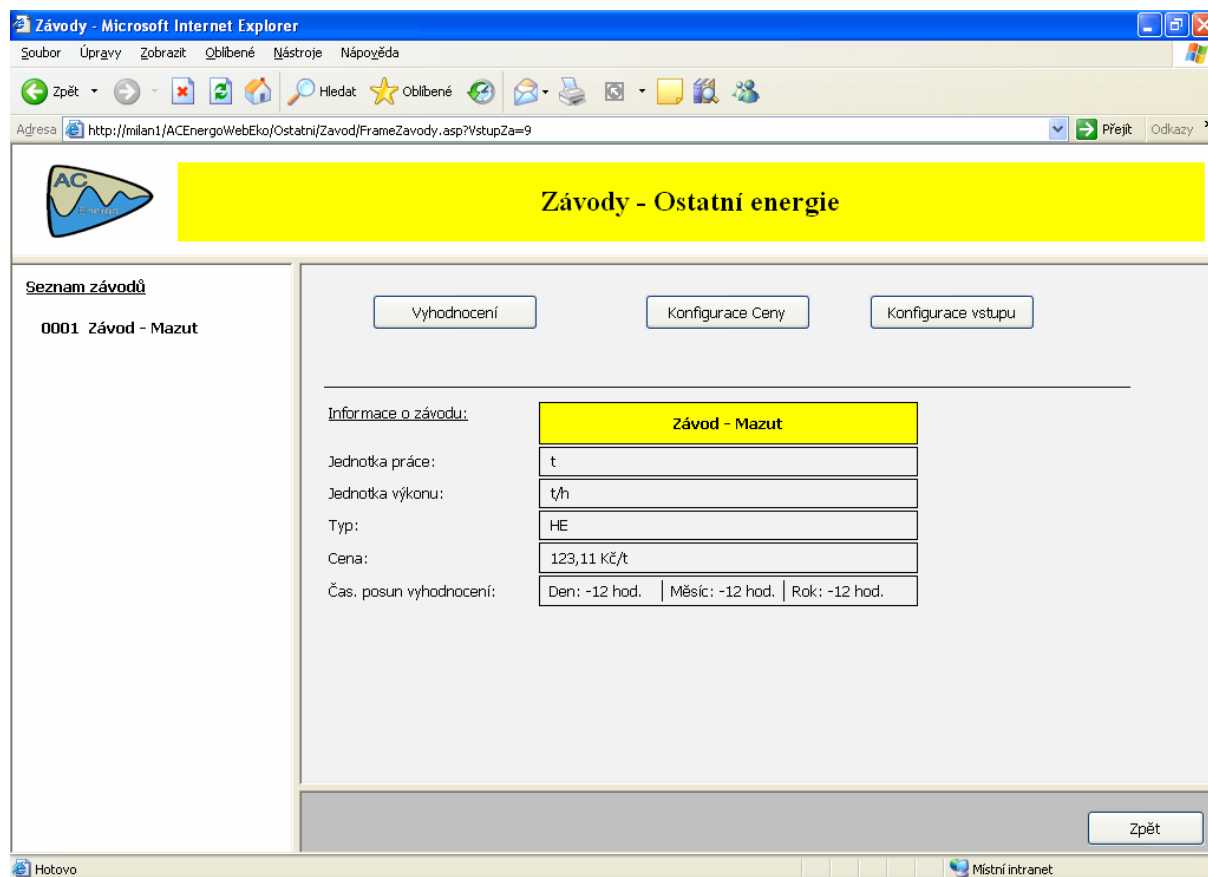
Závody - Microsoft Internet Explorer

Soubor Úpravy Zobrazit Oblíbené Nástroje Nápověda

Zpět Hledat Oblíbené

Adresa http://milan1/ACEnergoWebEko/Ostatni/Zavod/FrameZavody.asp?VstupZa=9 Přejít Odkazy

AC Energo

Závody - Ostatní energie

Seznam závodů

0001 Závod - Mazut

Vyhodnocení Konfigurace Ceny Konfigurace vstupu

| Informace o závodu: | Závod - Mazut |
|---|---|
| Jednotka práce: | t |
| Jednotka výkonu: | t/h |
| Typ: | HE |
| Cena: | 123,11 Kč/t |
| Čas. posun vyhodnocení: | Den: -12 hod. \| Měsíc: -12 hod. \| Rok: -12 hod. |

Zpět

Hotovo Místní intranet